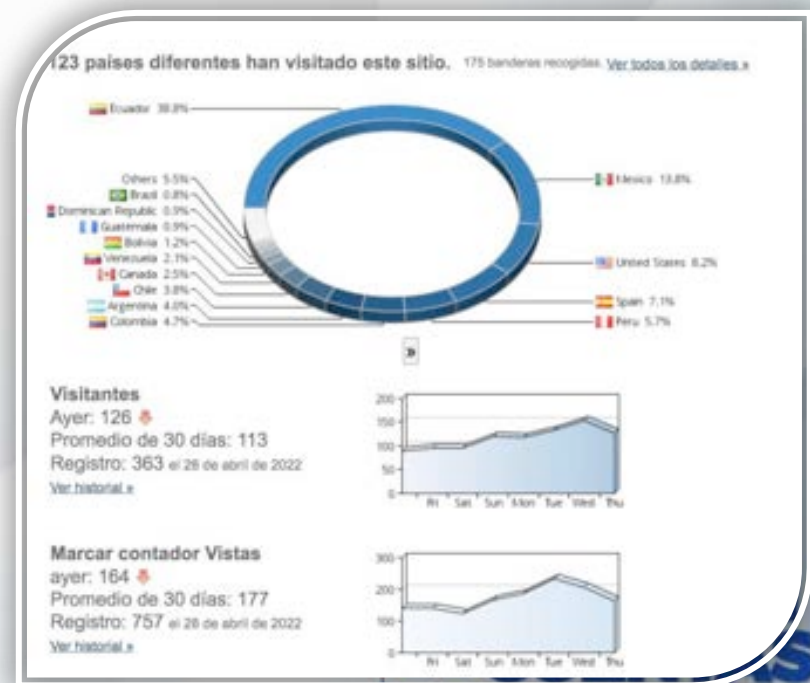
123 paises diferentes han visitado este sitio. 175 banderas recogidas. Ver todos los detalles »

Ecuador 39.8%
Others 5.5%
Brazil 0.8%
Dominican Republic 0.9%
Guatemala 0.9%
Bolivia 1.2%
Venezuela 2.1%
Canada 2.5%
Chile 3.8%
Argentina 4.0%
Colombia 4.7%
Mexico 13.8%
United States 8.2%
Spain 7.1%
Peru 5.7%

»

Visitantes
Ayer: 126
Promedio de 30 días: 113
Registro: 363 el 26 de abril de 2022
Ver historial »

200
150
100
50
0
Fri Sat Sun Mon Tue Wed Thu

Marcar contador Vistas
ayer: 164
Promedio de 30 días: 177
Registro: 757 el 28 de abril de 2022
Ver historial »

300
200
100
0
Fri Sat Sun Mon Tue Wed Thu